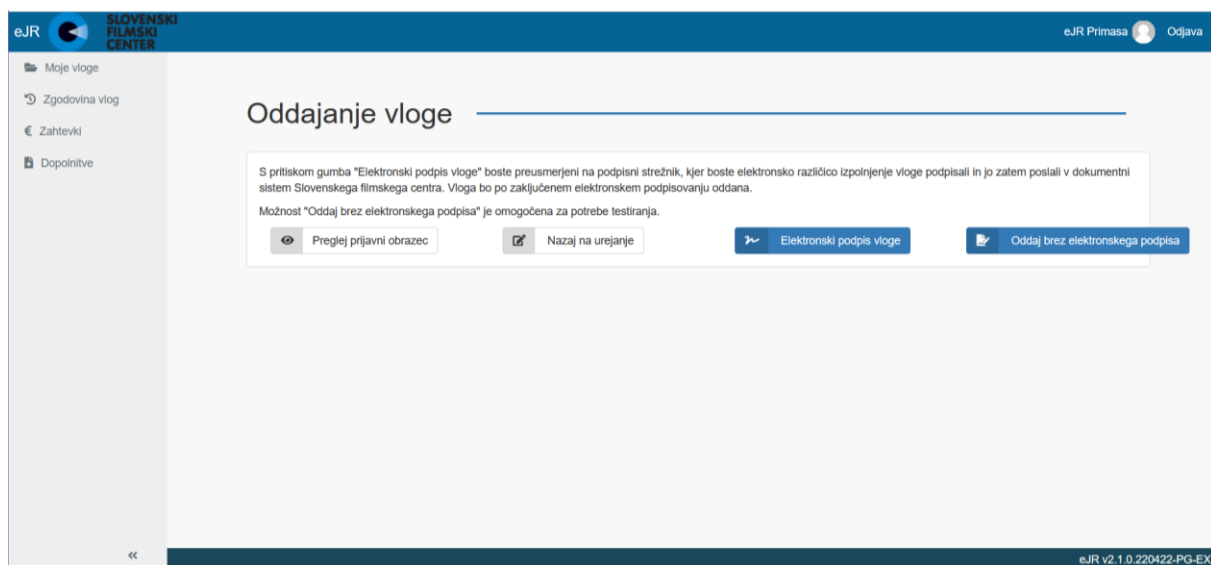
eJR SLOVENSKI FILMSKI CENTER

eJR Primasa Odjava

Moje vloge

Zgodovina vlog

€ Zahtevki

Dopolnitve

Oddajanje vloge

S pritiskom gumba "Elektronski podpis vloge" boste preusmerjeni na podpisni strežnik, kjer boste elektronsko različico izpolnjenje vloge podpisali in jo zatem poslali v dokumentni sistem Slovenskega filmskega centra. Vloga bo po zaključenem elektronskem podpisovanju oddana.

Možnost "Oddaj brez elektronskega podpisa" je omogočena za potrebe testiranja.

Preglej prijavni obrazec

Nazaj na urejanje

Elektronski podpis vloge

Oddaj brez elektronskega podpisa

«

eJR v2.1.0.220422-PG-EX